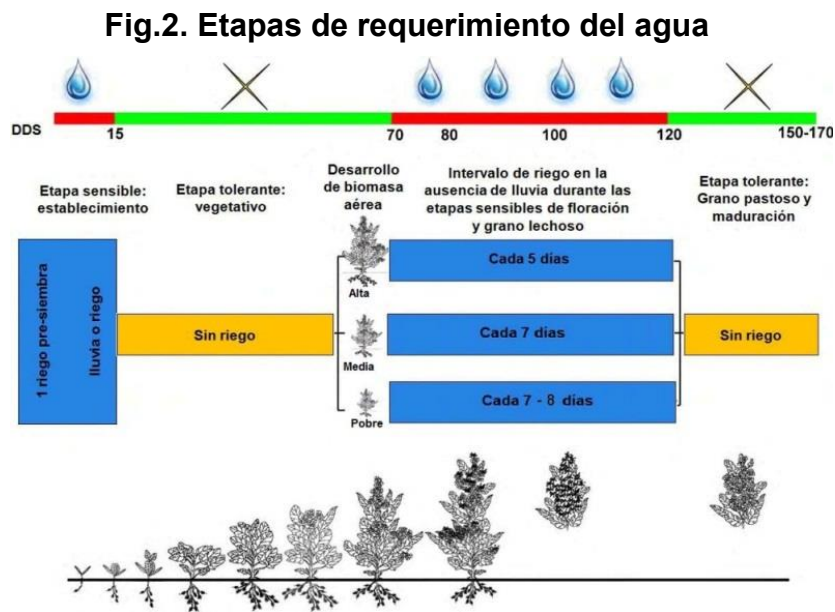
Fig.2. Etapas de requerimiento del agua

DDS 15 70 80 100 120 150-170

Etapa sensible: establecimiento

Etapa tolerante: vegetativo

Desarrollo de biomasa aérea

Intervalo de riego en la ausencia de lluvia durante las etapas sensibles de floración y grano lechoso

Etapa tolerante: Grano pastoso y maduración

1 riego pre-siembra

lluvia o riego

Sin riego

Alta

Media

Pobre

Cada 5 días

Cada 7 días

Cada 7 - 8 días

Sin riego